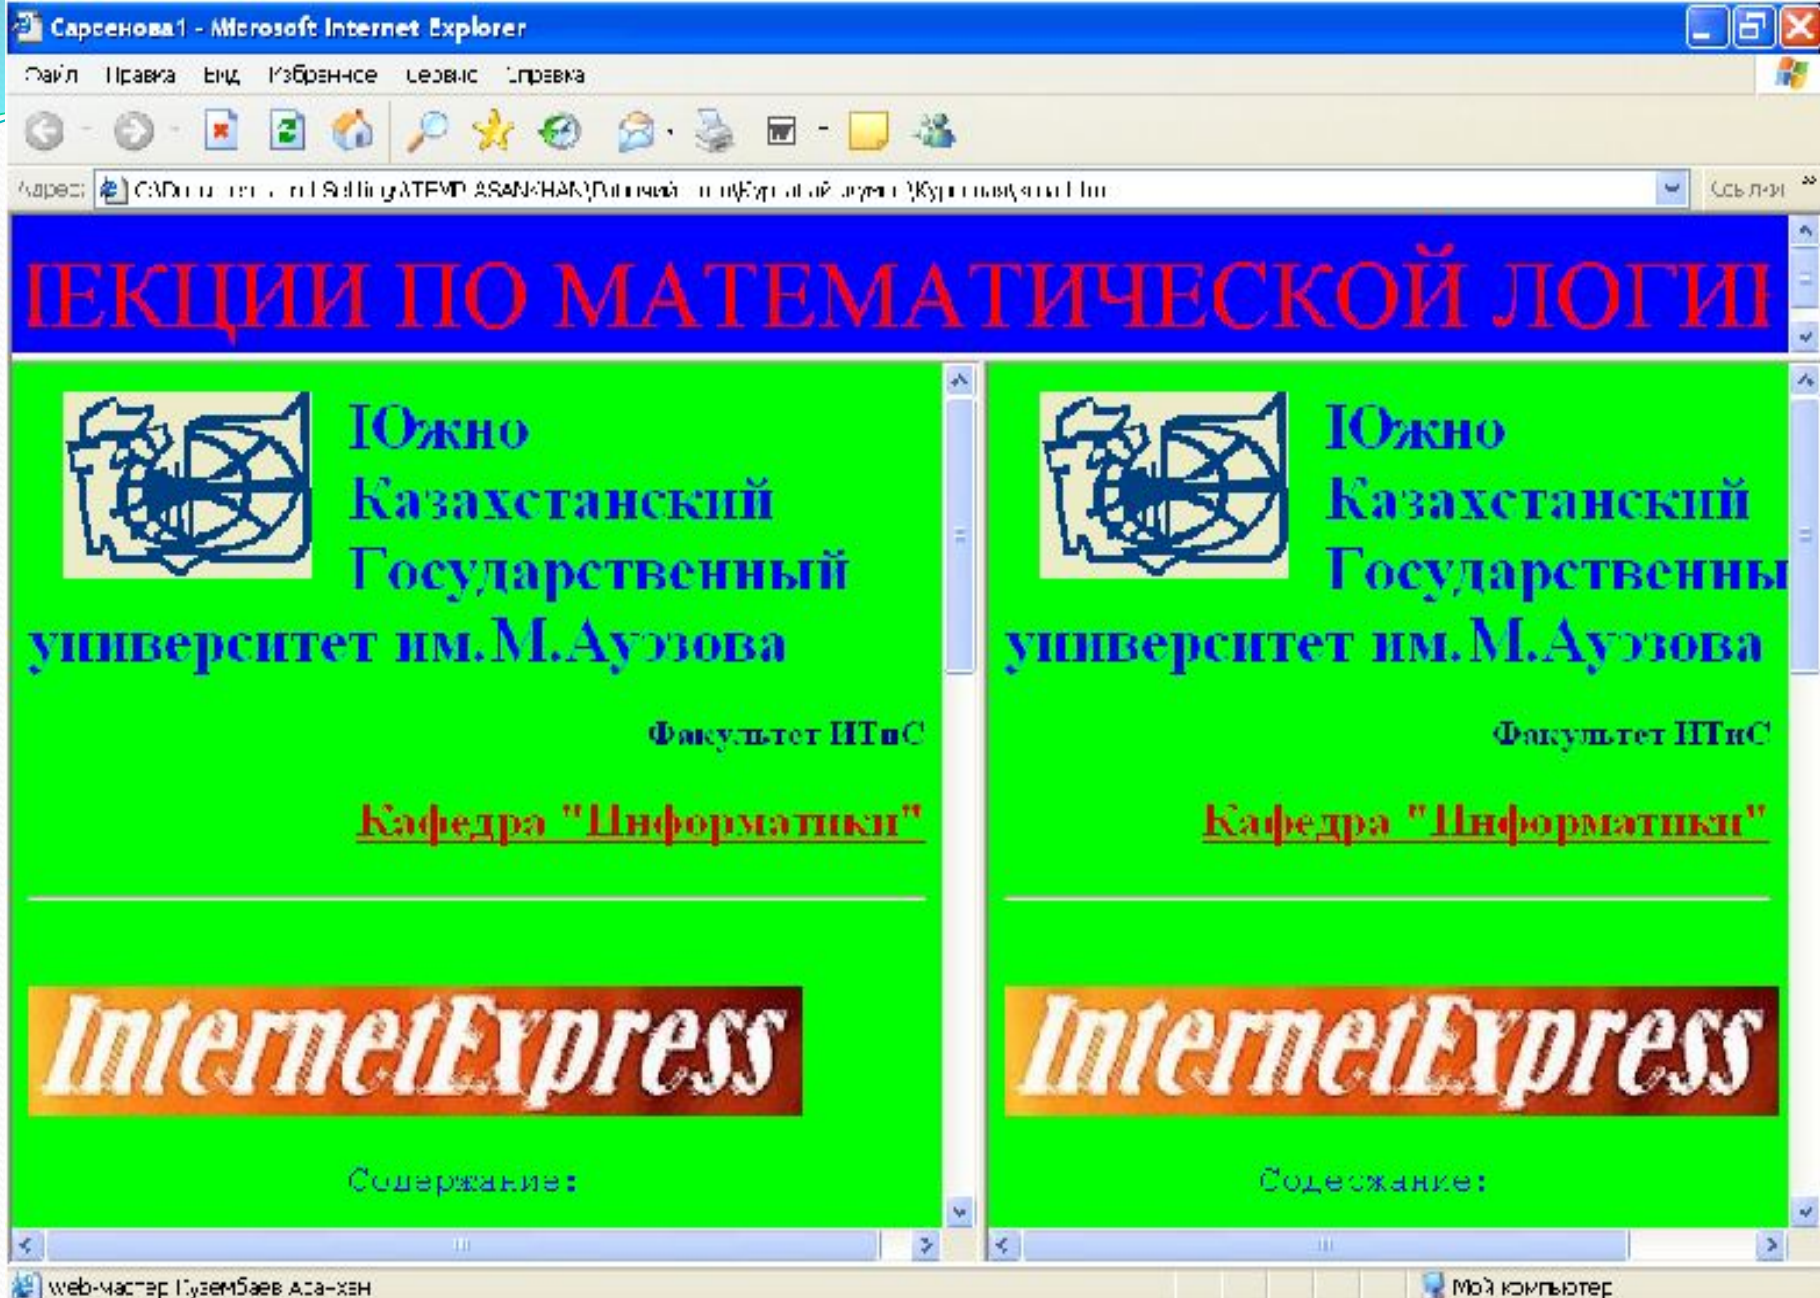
Сарсенова1 - Microsoft Internet Explorer

Файл Правка Вид Избранное Сервис Справка

Адрес: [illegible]

Ссылки

ЛЕКЦИИ ПО МАТЕМАТИЧЕСКОЙ ЛОГИ

Южно Казахстанский Государственный университет им.М.Аузова

Факультет ИТиС

Кафедра "Информатики"

InternetExpress

Содержание:

Южно Казахстанский Государственны университет им.М.Аузова

Факультет ИТиС

Кафедра "Информатики"

InternetExpress

Содержание:

web-мастер Кузембаев Аса-хан

Мой компьютер